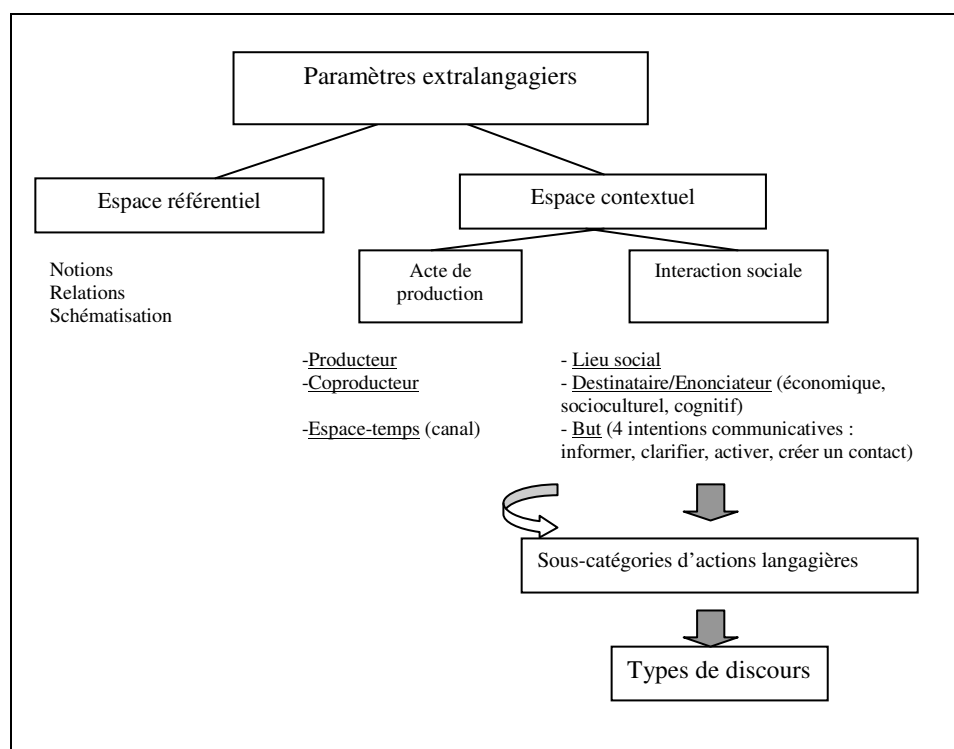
Paramètres extralangagiers

Espace référentiel

Espace contextuel

Notions
Relations
Schématisation

Acte de production

Interaction sociale

-Producteur
-Coproducteur

-Espace-temps (canal)

- Lieu social
- Destinataire/Enonciateur (économique, socioculturel, cognitif)
- But (4 intentions communicatives : informer, clarifier, activer, créer un contact)

Sous-catégories d'actions langagières

Types de discours